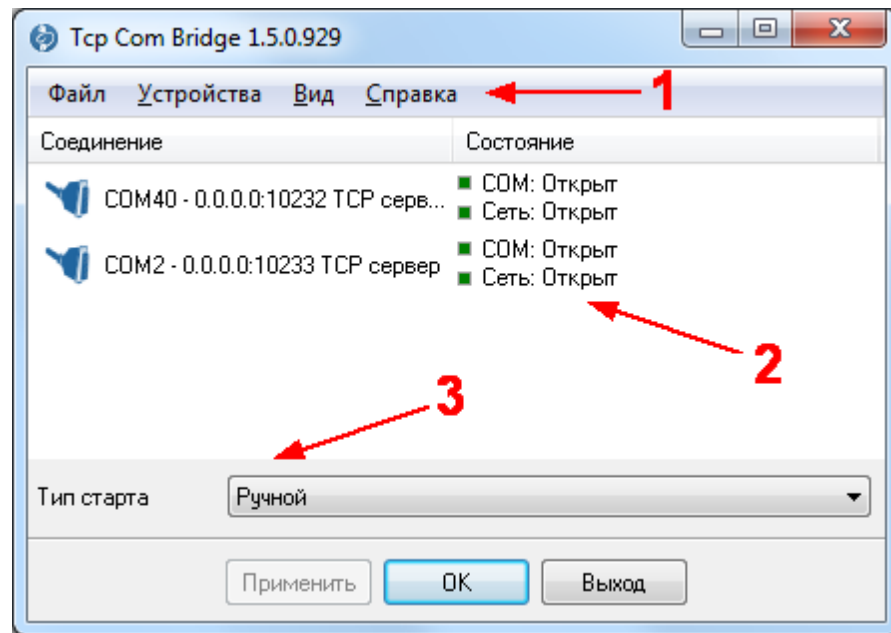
Tcp Com Bridge 1.5.0.929

Файл Устройства Вид Справка

1

| Соединение | Состояние |
|---|---|
| COM40 - 0.0.0.0:10232 TCP серв... | COM: Открыт<br>Сеть: Открыт |
| COM2 - 0.0.0.0:10233 TCP сервер | COM: Открыт<br>Сеть: Открыт |

2

3

Тип старта Ручной

Применить OK Выход